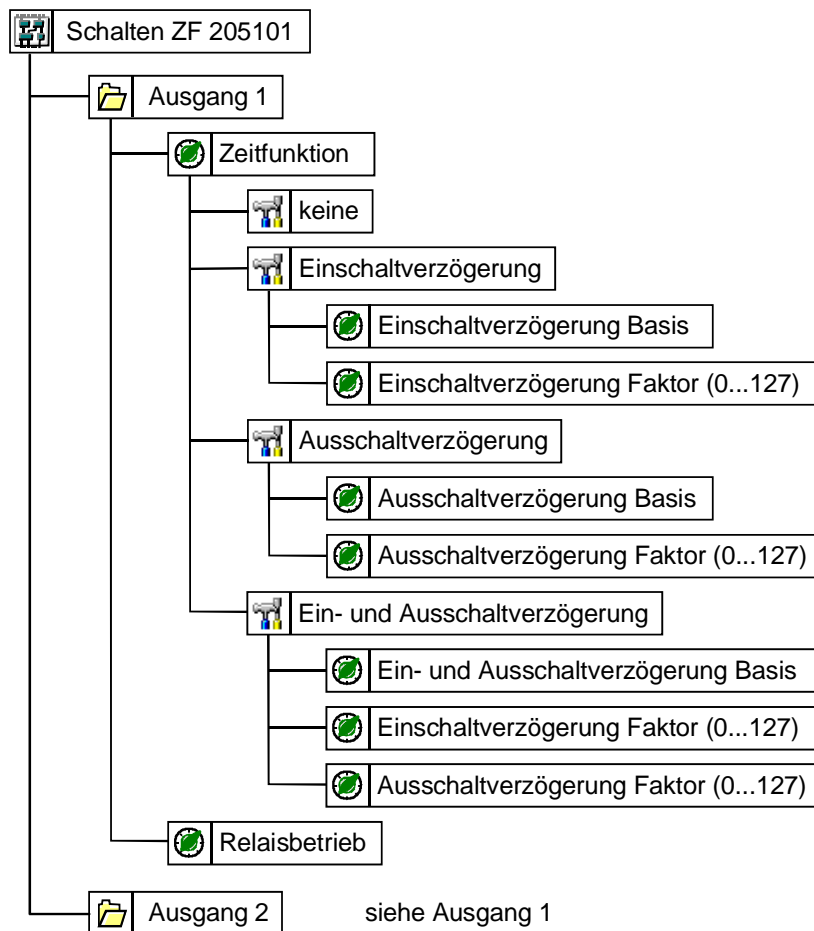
Schalten ZF 205101

Ausgang 1

Zeitfunktion

keine

Einschaltverzögerung

Einschaltverzögerung Basis

Einschaltverzögerung Faktor (0...127)

Ausschaltverzögerung

Ausschaltverzögerung Basis

Ausschaltverzögerung Faktor (0...127)

Ein- und Ausschaltverzögerung

Ein- und Ausschaltverzögerung Basis

Einschaltverzögerung Faktor (0...127)

Ausschaltverzögerung Faktor (0...127)

Relaisbetrieb

Ausgang 2

siehe Ausgang 1